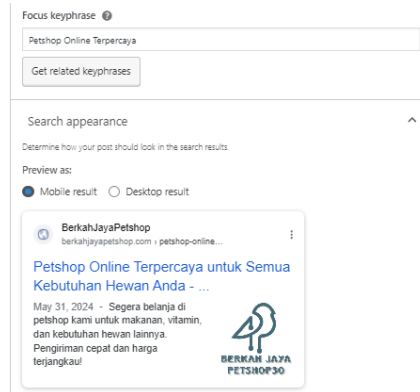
Focus keyphrase

Petshop Online Terpercaya

Get related keyphrases

Search appearance

Determine how your post should look in the search results.

Preview as:

Mobile result Desktop result

BerkahJayaPetshop
berkahjayapetshop.com › petshop-online...

Petshop Online Terpercaya untuk Semua Kebutuhan Hewan Anda - ...

May 31, 2024 - Segera belanja di petshop kami untuk makanan, vitamin, dan kebutuhan hewan lainnya. Pengiriman cepat dan harga terjangkau!

BERKAH JAYA
PETSHOP30